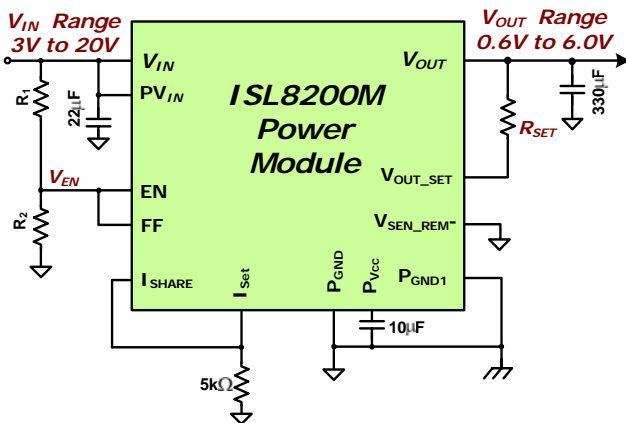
$V_{IN}$ Range
3V to 20V

$V_{OUT}$ Range
0.6V to 6.0V

$R_1$

22μF

$V_{EN}$

$R_2$

$V_{IN}$

$PV_{IN}$

ISL8200M
Power
Module

EN

FF

$I_{SHARE}$

$I_{Set}$

$P_{GND}$

$P_{Vcc}$

$P_{GND1}$

$V_{OUT}$

$V_{OUT\_SET}$

$V_{SEN\_REM}$-

$R_{SET}$

330μF

10μF

5kΩ